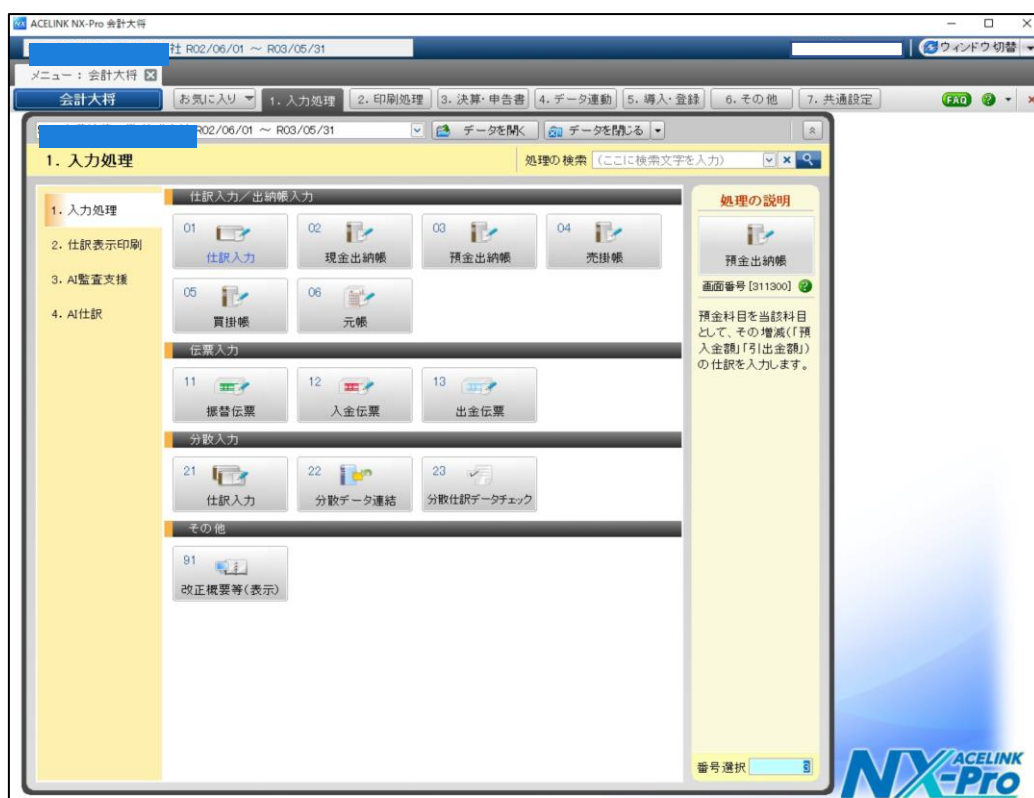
ACELINK NX-Pro 会計大将

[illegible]社 R02/06/01 ～ R03/05/31

ウィンドウ切替

メニュー：会計大将

会計大将

お気に入り

1. 入力処理

2. 印刷処理

3. 決算・申告書

4. データ連動

5. 導入・登録

6. その他

7. 共通設定

FAQ

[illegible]R02/06/01 ～ R03/05/31

データを開く

データを閉じる

1. 入力処理

処理の検索 (ここに検索文字を入力)

1. 入力処理

2. 仕訳表示印刷

3. AI監査支援

4. AI仕訳

仕訳入力／出納帳入力

01 仕訳入力

02 現金出納帳

03 預金出納帳

04 売掛帳

05 買掛帳

06 元帳

伝票入力

11 振替伝票

12 入金伝票

13 出金伝票

分散入力

21 仕訳入力

22 分散データ連結

23 分散仕訳データチェック

その他

91 改正概要等(表示)

処理の説明

預金出納帳

画面番号 [311300]

預金科目を当該科目として、その増減(「預入金額」「引出金額」)の仕訳を入力します。

番号選択 3

ACELINK NX-Pro